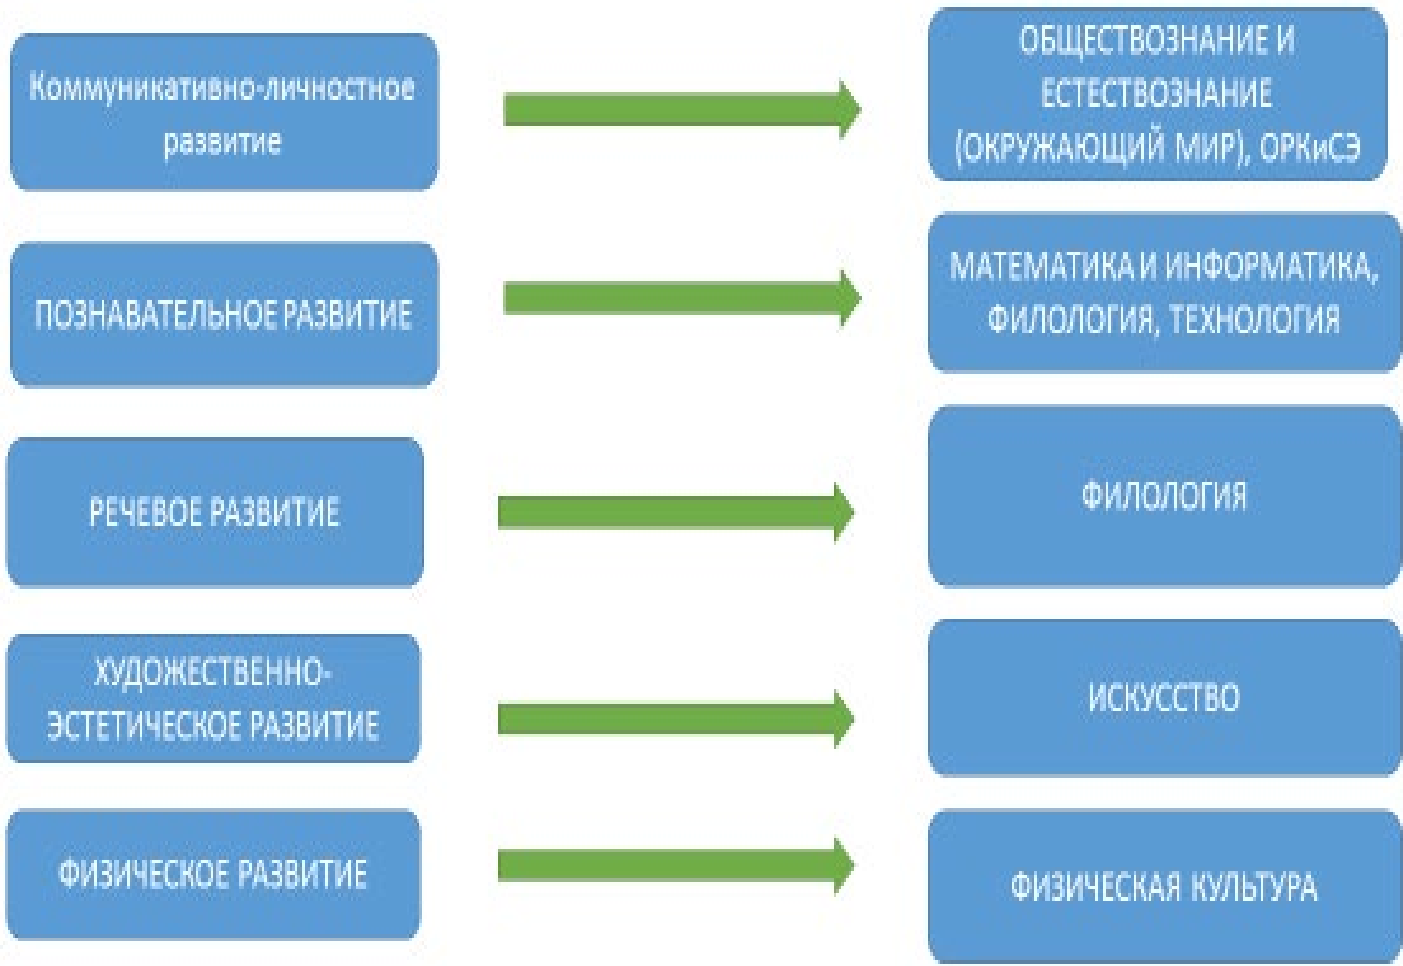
Коммуникативно-личностное развитие

ОБЩЕСТВОЗНАНИЕ И ЕСТЕСТВОЗНАНИЕ (ОКРУЖАЮЩИЙ МИР), ОРКиСЭ

ПОЗНАВАТЕЛЬНОЕ РАЗВИТИЕ

МАТЕМАТИКА И ИНФОРМАТИКА, ФИЛОЛОГИЯ, ТЕХНОЛОГИЯ

РЕЧЕВОЕ РАЗВИТИЕ

ФИЛОЛОГИЯ

ХУДОЖЕСТВЕННО-ЭСТЕТИЧЕСКОЕ РАЗВИТИЕ

ИСКУССТВО

ФИЗИЧЕСКОЕ РАЗВИТИЕ

ФИЗИЧЕСКАЯ КУЛЬТУРА